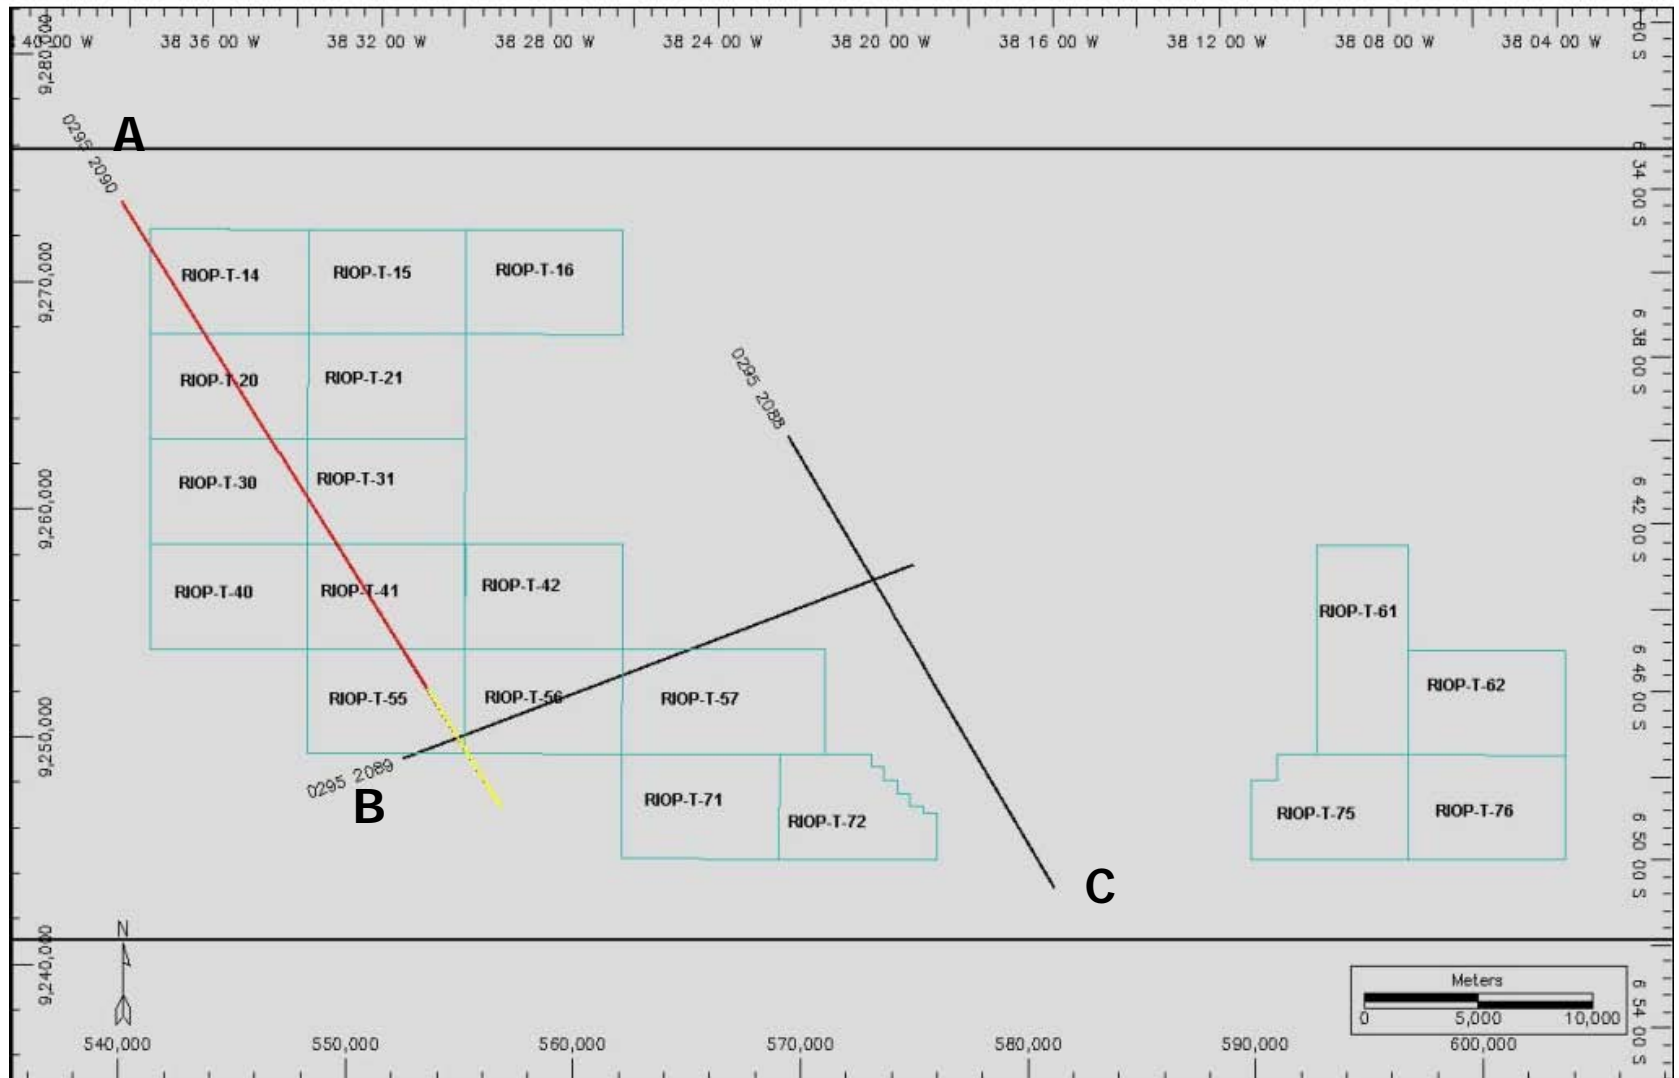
40 00 W
38 36 00 W
38 32 00 W
38 28 00 W
38 24 00 W
38 20 00 W
38 16 00 W
38 12 00 W
38 08 00 W
38 04 00 W
6 30 S
9,280,000
A
0295 2090
6 34 00 S
RIOP-T-14
RIOP-T-15
RIOP-T-16
9,270,000
6 38 00 S
0295 2088
RIOP-T-20
RIOP-T-21
RIOP-T-30
RIOP-T-31
9,260,000
6 42 00 S
RIOP-T-40
RIOP-T-41
RIOP-T-42
RIOP-T-61
6 46 00 S
RIOP-T-55
RIOP-T-56
RIOP-T-57
RIOP-T-62
9,250,000
0295 2089
B
RIOP-T-71
RIOP-T-72
RIOP-T-75
RIOP-T-76
6 50 00 S
C
N
9,240,000
Meters
0
5,000
10,000
6 54 00 S
540,000
550,000
560,000
570,000
580,000
590,000
600,000